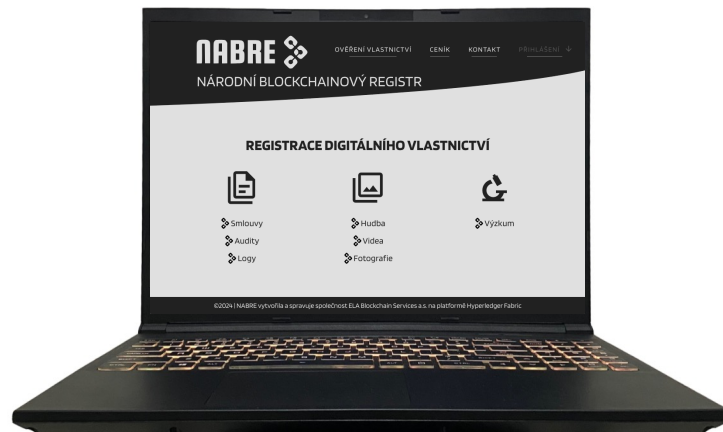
NABRE

OVĚŘENÍ VLASTNICTVÍ CENÍK KONTAKT PŘIHLÁŠENÍ

NÁRODNÍ BLOCKCHAINOVÝ REGISTR

REGISTRACE DIGITÁLNÍHO VLASTNICTVÍ

Smlouvy
Audity
Logy

Hudba
Videa
Fotografie

Výzkum

©2024 | NABRE vytvořila a spravuje společnost ELA Blockchain Services a.s. na platformě Hyperledger Fabric